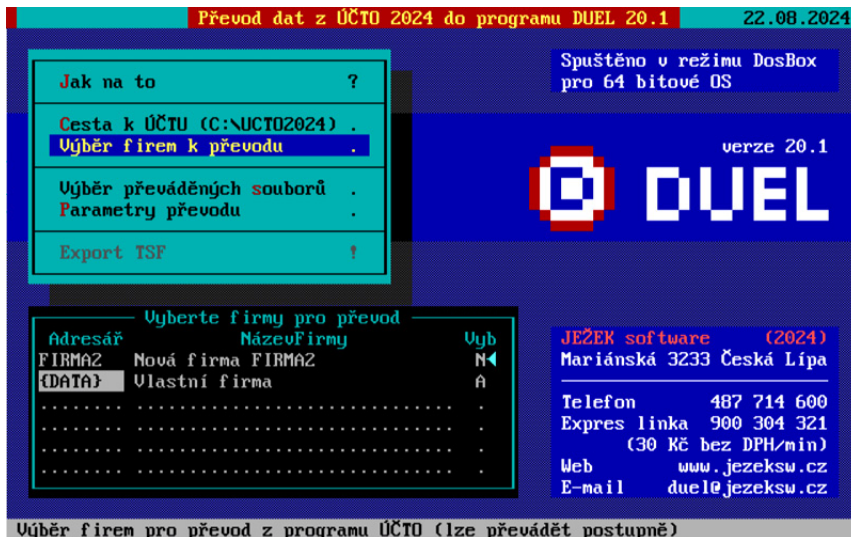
Převod dat z ÚČTO 2024 do programu DUEL 20.1

22.08.2024

Jak na to ?

Cesta k ÚČTU (C:\UCTO2024) .
Výběr firem k převodu .

Výběr převáděných souborů .
Parametry převodu .

Export TSF !

Spuštěno v režimu DosBox pro 64 bitové OS

verze 20.1

DUEL

Vyberte firmy pro převod

| Adresář | NázevFirmy | Vyb |
|---|---|---|
| FIRMAZ | Nová firma FIRMAZ | N |
| {DATA} | Vlastní firma | A |
| ........ | ................................ | . |
| ........ | ................................ | . |
| ........ | ................................ | . |
| ........ | ................................ | . |

JEŽEK software (2024)
Mariánská 3233 Česká Lípa

Telefon 487 714 600
Expres linka 900 304 321
(30 Kč bez DPH/min)
Web www.jezeksw.cz
E-mail duel@jezeksw.cz

Výběr firem pro převod z programu ÚČTO (lze převádět postupně)